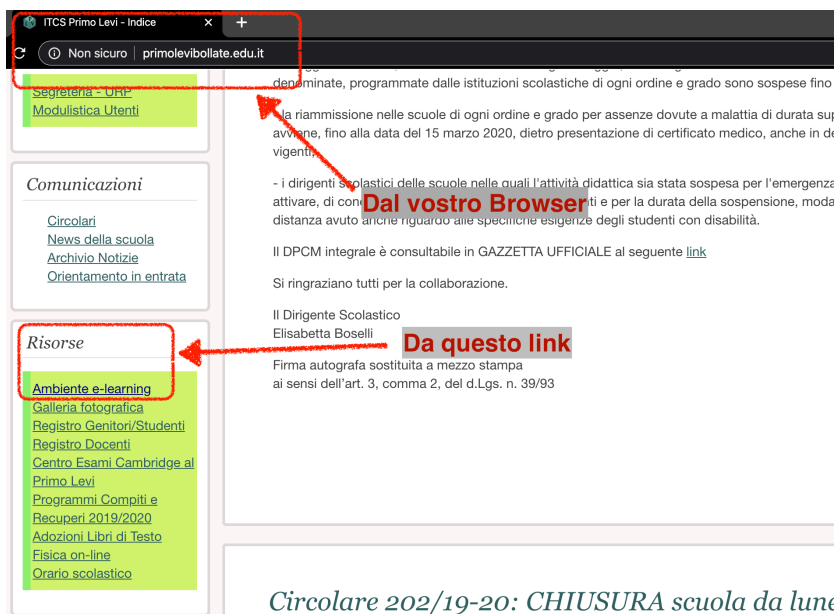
ITCS Primo Levi - Indice ×

Non sicuro | primolevibollate.edu.it

Segreteria - URP
Modulistica Utenti

denominate, programmate dalle istituzioni scolastiche di ogni ordine e grado sono sospese fino

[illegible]a riammissione nelle scuole di ogni ordine e grado per assenze dovute a malattia di durata sup avviene, fino alla data del 15 marzo 2020, dietro presentazione di certificato medico, anche in de vigenti;

- i dirigenti scolastici delle scuole nelle quali l'attività didattica sia stata sospesa per l'emergenza attivare, di con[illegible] i e per la durata della sospensione, moda distanza avuto anche riguardo alle specifiche esigenze degli studenti con disabilità.

Dal vostro Browser

Comunicazioni

Circolari
News della scuola
Archivio Notizie
Orientamento in entrata

Il DPCM integrale è consultabile in GAZZETTA UFFICIALE al seguente link

Si ringraziano tutti per la collaborazione.

Il Dirigente Scolastico
Elisabetta Boselli

Da questo link

Firma autografa sostituita a mezzo stampa
ai sensi dell'art. 3, comma 2, del d.Lgs. n. 39/93

Risorse

Ambiente e-learning
Galleria fotografica
Registro Genitori/Studenti
Registro Docenti
Centro Esami Cambridge al Primo Levi
Programmi Compiti e Recuperi 2019/2020
Adozioni Libri di Testo
Fisica on-line
Orario scolastico

Circolare 202/19-20: CHIUSURA scuola da lune